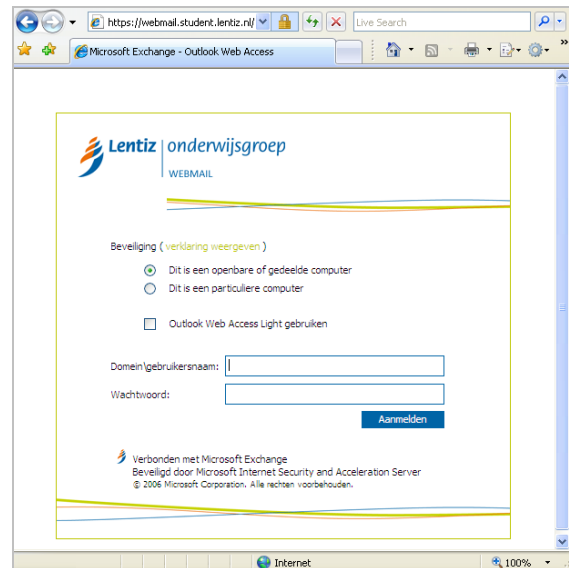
https://webmail.student.lentiz.nl/

Live Search

Microsoft Exchange - Outlook Web Access

Lentiz | onderwijsgroep

WEBMAIL

Beveiliging ( verklaring weergeven )

Dit is een openbare of gedeelde computer

Dit is een particuliere computer

Outlook Web Access Light gebruiken

Domein\gebruikersnaam:

Wachtwoord:

Aanmelden

Verbonden met Microsoft Exchange
Beveiligd door Microsoft Internet Security and Acceleration Server
© 2006 Microsoft Corporation. Alle rechten voorbehouden.

Internet

100%